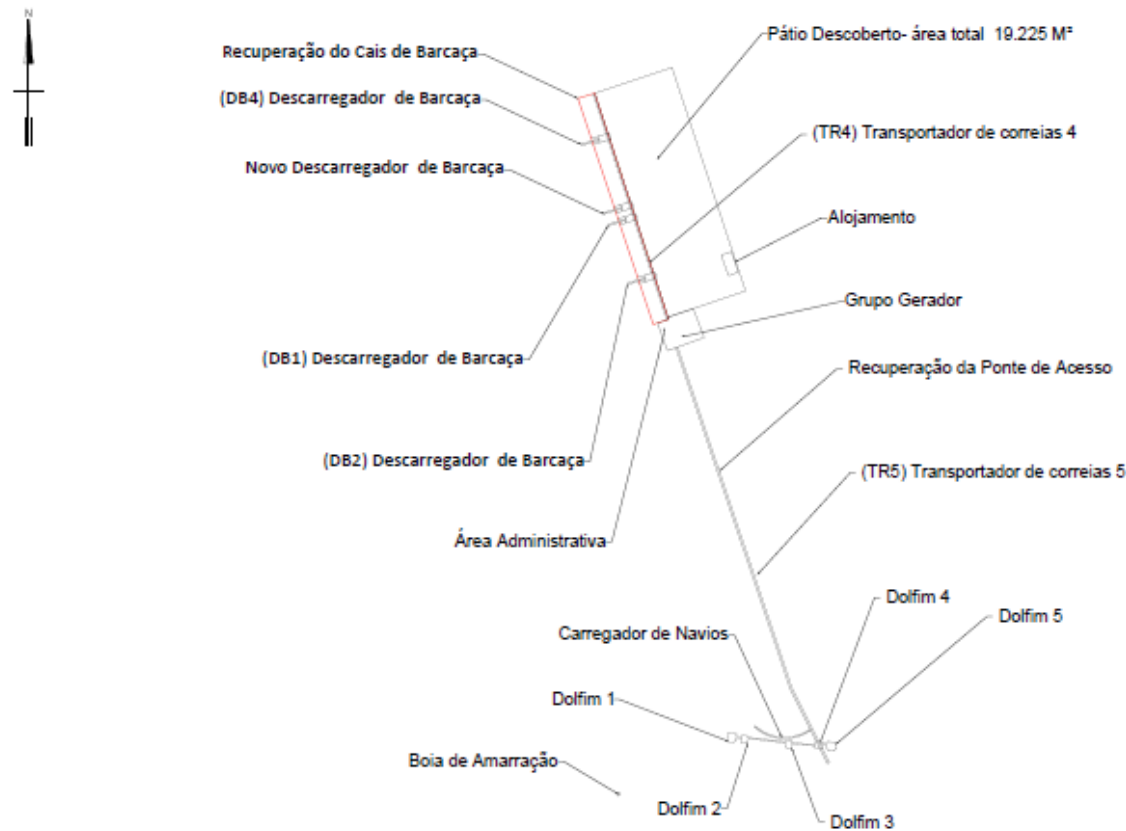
N

Recuperação do Cais de Barcaça

Pátio Descoberto- área total 19.225 M²

(DB4) Descarregador de Barcaça

(TR4) Transportador de correias 4

Novo Descarregador de Barcaça

Alojamento

Grupo Gerador

(DB1) Descarregador de Barcaça

Recuperação da Ponte de Acesso

(DB2) Descarregador de Barcaça

(TR5) Transportador de correias 5

Área Administrativa

Dolfim 4

Dolfim 5

Carregador de Navios

Dolfim 1

Boia de Amarração

Dolfim 2

Dolfim 3